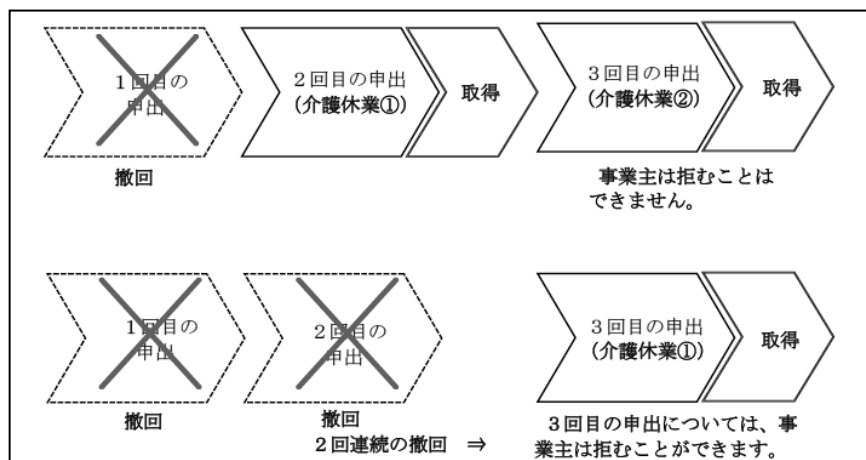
1回目の申出

2回目の申出
(介護休業①)

取得

3回目の申出
(介護休業②)

取得

撤回

事業主は拒むことはできません。

1回目の申出

2回目の申出

3回目の申出
(介護休業①)

取得

撤回

撤回
2回連続の撤回 ⇒

3回目の申出については、事業主は拒むことができます。